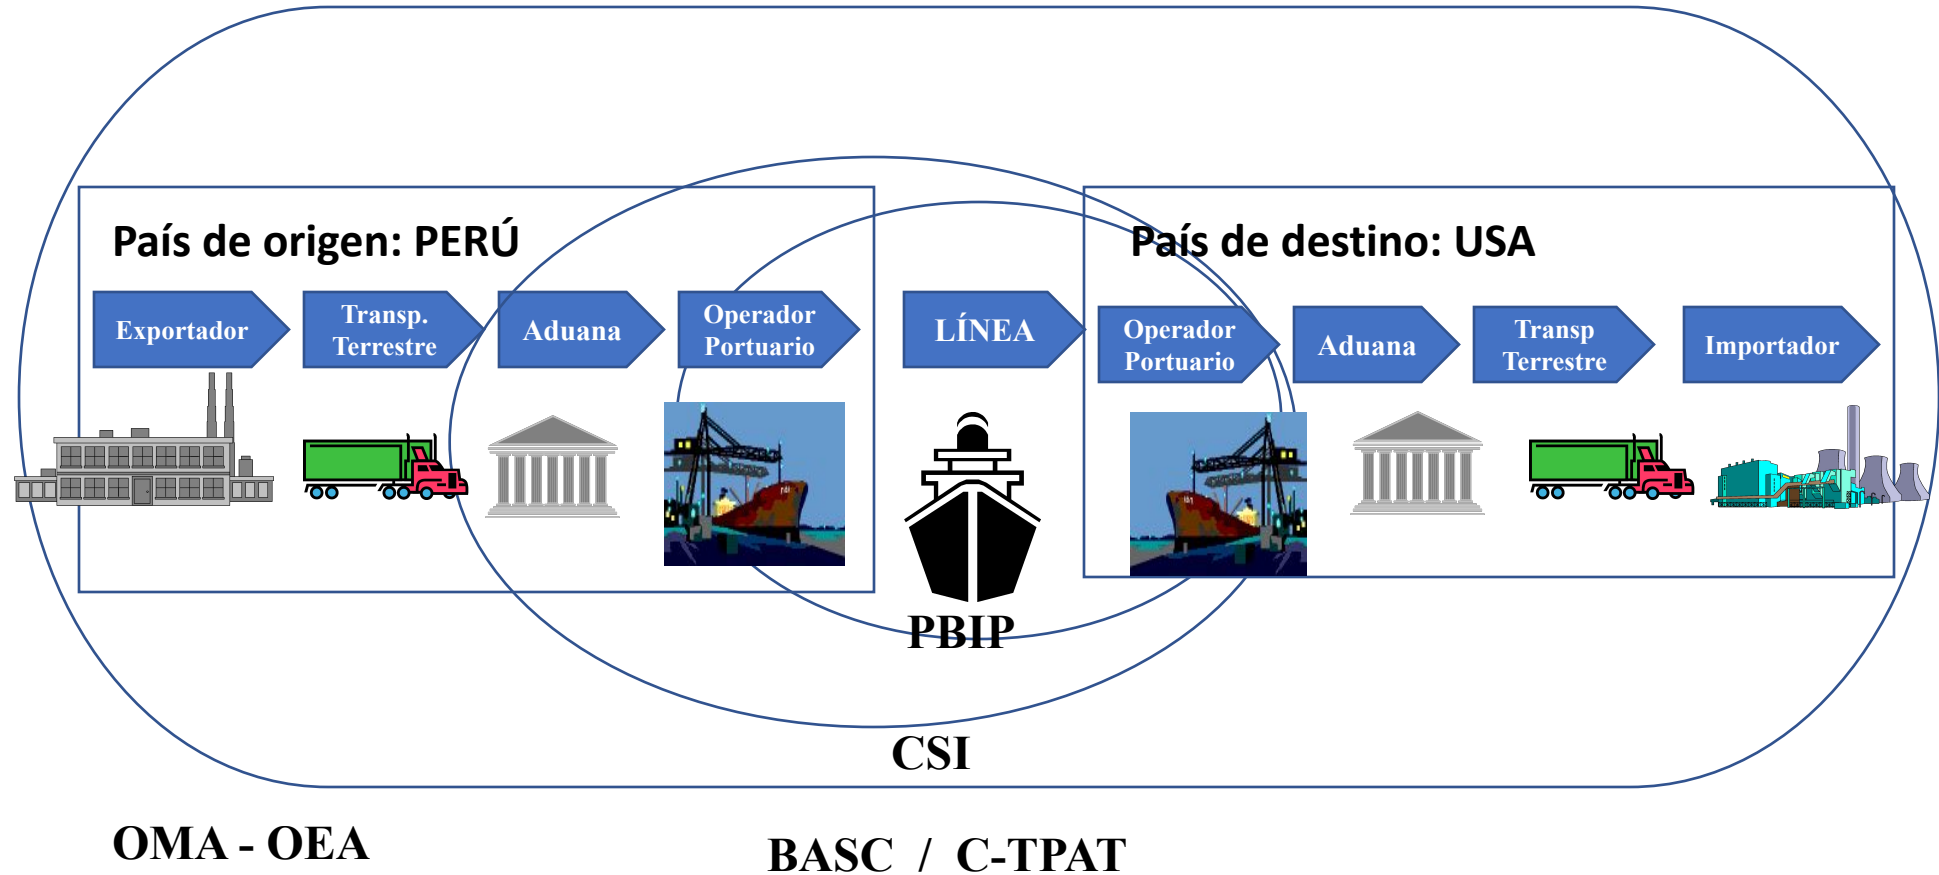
País de origen: PERÚ

Exportador

Transp. Terrestre

Aduana

Operador Portuario

LÍNEA

País de destino: USA

Operador Portuario

Aduana

Transp Terrestre

Importador

PBIP

CSI

OMA - OEA

BASC / C-TPAT